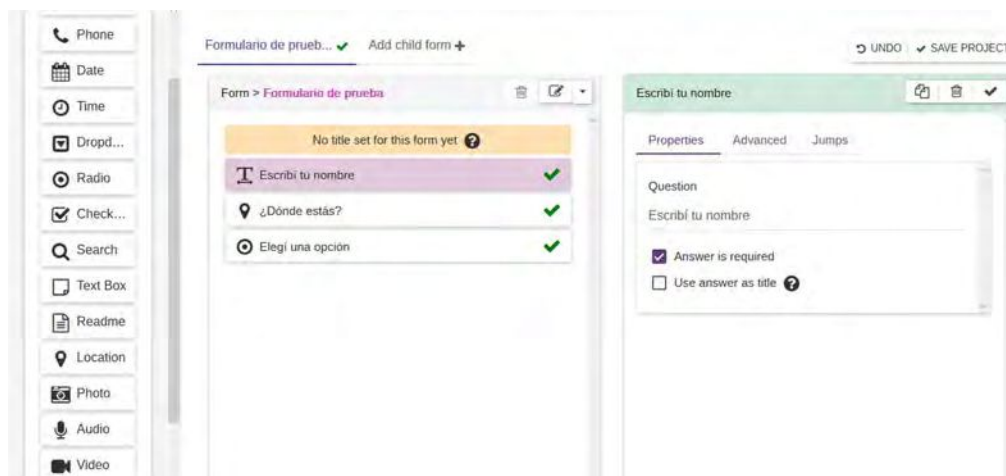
Phone
Date
Time
Dropd...
Radio
Check...
Search
Text Box
Readme
Location
Photo
Audio
Video

Formulario de prueb... ✔ Add child form +

UNDO ✔ SAVE PROJECT

Form > Formulario de prueba

No title set for this form yet

Escribí tu nombre
¿Dónde estás?
Elegí una opción

Escribí tu nombre

Properties Advanced Jumps

Question
Escribí tu nombre

Answer is required
Use answer as title